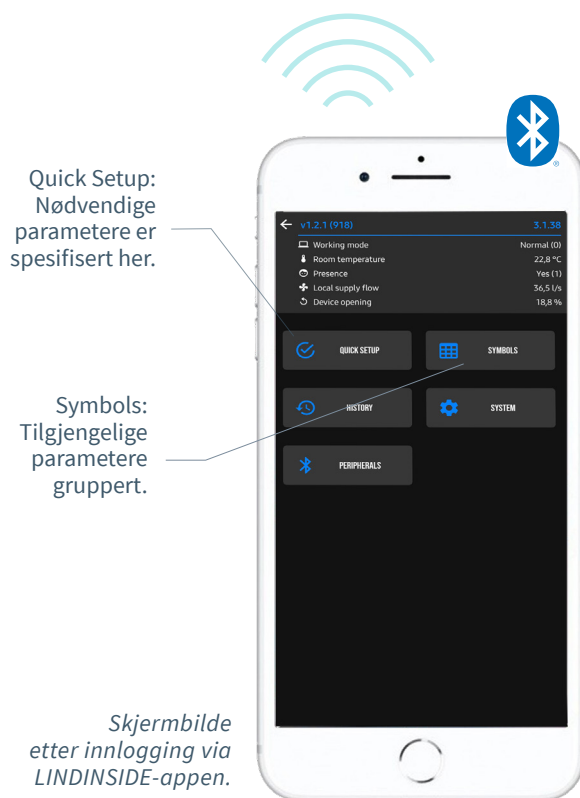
Quick Setup: Nødvendige parametere er spesifisert her.

Symbols: Tilgjengelige parametere gruppert.

v1.2.1 (918)

3.1.38

Working mode Normal (0)

Room temperature 22,8 °C

Presence Yes (1)

Local supply flow 36,5 l/s

Device opening 18,8 %

QUICK SETUP

SYMBOLS

HISTORY

SYSTEM

PERIPHERALS

Skjermbilde etter innlogging via LINDINSIDE-appen.